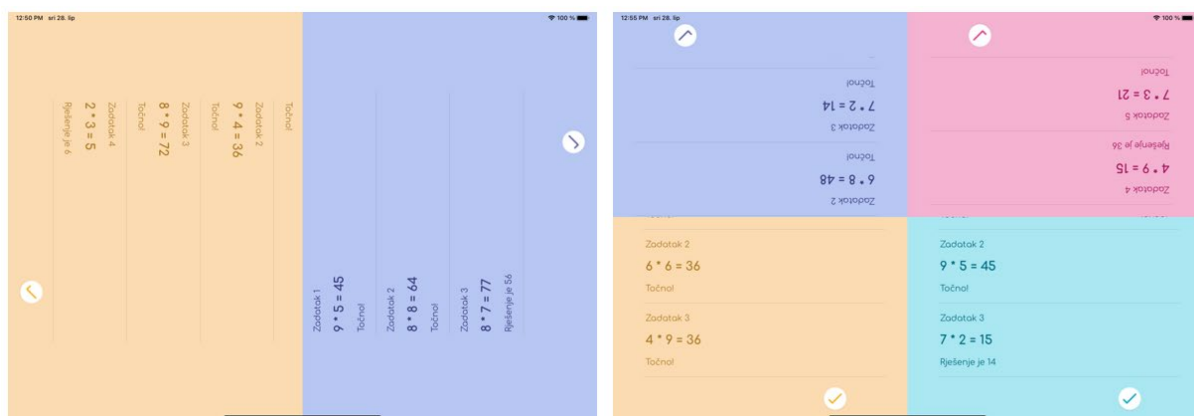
12:50 PM sri 28. lip
100 %

Točno!

Zadatak 2
9 * 4 = 36
Točno!

Zadatak 3
8 * 9 = 72
Točno!

Zadatak 4
2 * 3 = 5
Rješenje je 6

Zadatak 1
9 * 5 = 45
Točno!

Zadatak 2
8 * 8 = 64
Točno!

Zadatak 3
8 * 7 = 77
Rješenje je 56

12:55 PM sri 28. lip
100 %

Točno!
7 * 2 = 14
Zadatak 3
Točno!
9 * 8 = 48
Zadatak 2

Točno!
7 * 3 = 21
Zadatak 5
Rješenje je 36
4 * 9 = 15
Zadatak 4

Zadatak 2
6 * 6 = 36
Točno!
Zadatak 3
4 * 9 = 36
Točno!

Zadatak 2
9 * 5 = 45
Točno!
Zadatak 3
7 * 2 = 15
Rješenje je 14